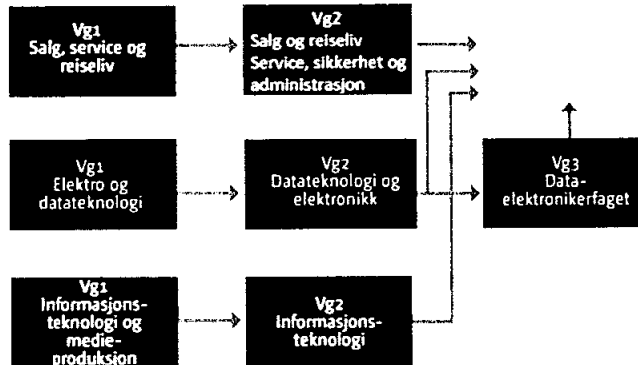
Vg1
Salg, service og reiseliv

Vg2
Salg og reiseliv
Service, sikkerhet og administrasjon

Vg1
Elektro og datateknologi

Vg2
Datateknologi og elektronikk

Vg3
Dataelektronikerfaget

Vg1
Informasjonsteknologi og medieproduksjon

Vg2
Informasjonsteknologi